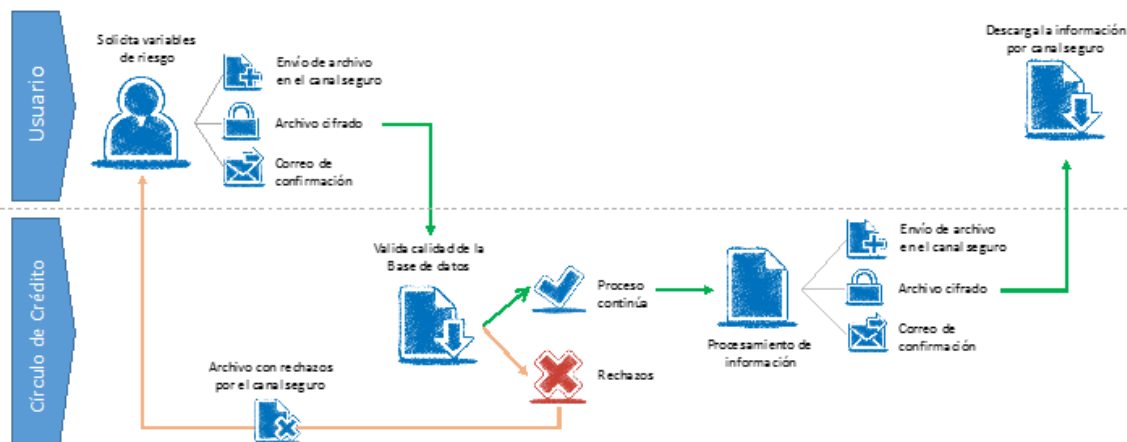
Usuario

Círculo de Crédito

Solicita variables de riesgo

Envío de archivo en el canal seguro

Archivo cifrado

Correo de confirmación

Descarga la información por canal seguro

Valida calidad de la Base de datos

Proceso continúa

Rechazos

Procesamiento de información

Envío de archivo en el canal seguro

Archivo cifrado

Correo de confirmación

Archivo con rechazos por el canal seguro